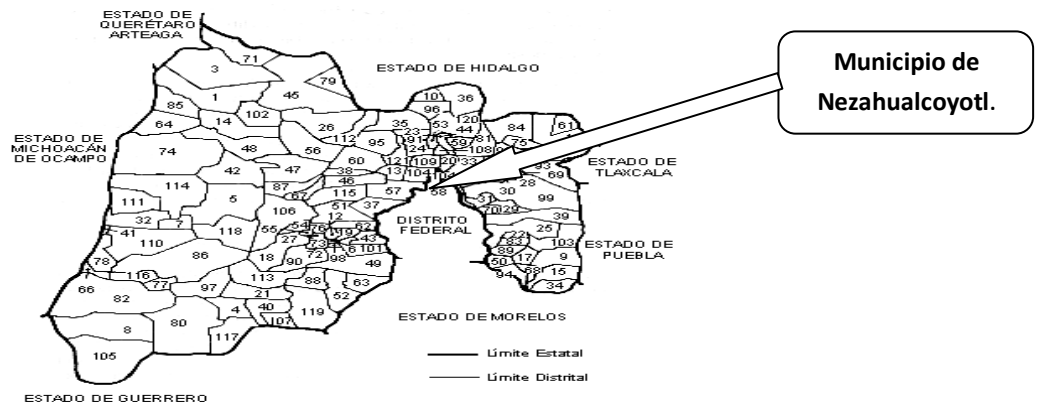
ESTADO DE QUERÉTARO ARTEAGA

ESTADO DE HIDALGO

Municipio de Nezahualcoyotl.

ESTADO DE MICHOACÁN DE OCAMPO

ESTADO DE TLAXCALA

DISTRITO FEDERAL

ESTADO DE PUEBLA

ESTADO DE MORELOS

ESTADO DE GUERRERO

Límite Estatal

Límite Distrital

3 71 79 1 45 101 36 85 96 64 14 102 26 35 53 120 84 61 112 95 23 44 74 48 56 91 59 81 75 60 24 108 121 109 20 33 93 69 42 47 38 13 104 58 28 114 87 46 30 99 5 67 115 57 111 106 51 37 31 70 29 39 32 7 118 12 25 41 110 55 54 76 62 22 103 27 19 43 83 86 73 16 101 89 78 90 72 98 49 50 17 9 18 68 15 116 113 88 63 94 34 66 77 97 82 52 21 8 80 4 40 119 107 117 105